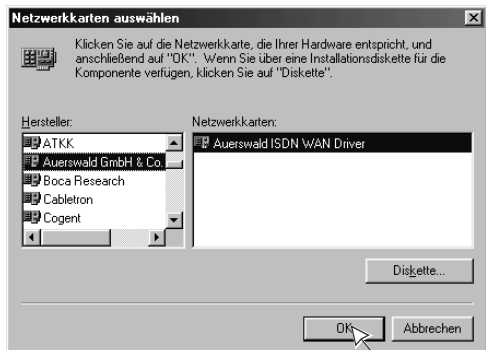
Netzwerkkarten auswählen

Klicken Sie auf die Netzwerkkarte, die Ihrer Hardware entspricht, und anschließend auf "OK". Wenn Sie über eine Installationsdiskette für die Komponente verfügen, klicken Sie auf "Diskette".

Hersteller:
ATKK
Auerswald GmbH & Co.
Boca Research
Cabletron
Cogent

Netzwerkkarten:
Auerswald ISDN WAN Driver

Diskette...

OK

Abbrechen